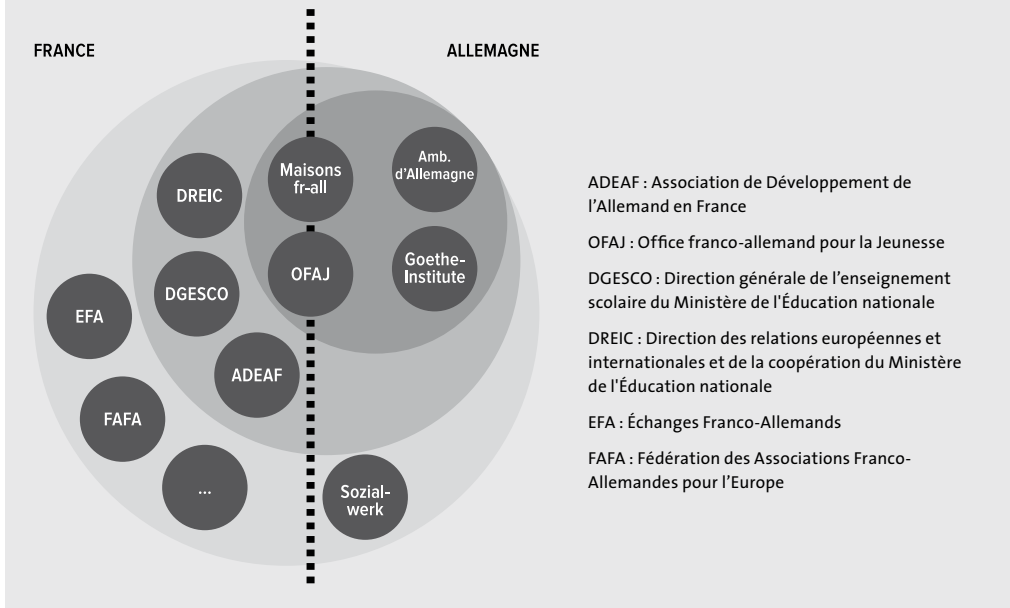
FRANCE

ALLEMAGNE

Maisons fr-all

Amb. d'Allemagne

DREIC

OFAJ

Goethe-Institute

DGESCO

EFA

ADEAF

FAFA

...

Sozial-werk

ADEAF : Association de Développement de l'Allemand en France

OFAJ : Office franco-allemand pour la Jeunesse

DGESCO : Direction générale de l'enseignement scolaire du Ministère de l'Éducation nationale

DREIC : Direction des relations européennes et internationales et de la coopération du Ministère de l'Éducation nationale

EFA : Échanges Franco-Allemands

FAFA : Fédération des Associations Franco-Allemandes pour l'Europe